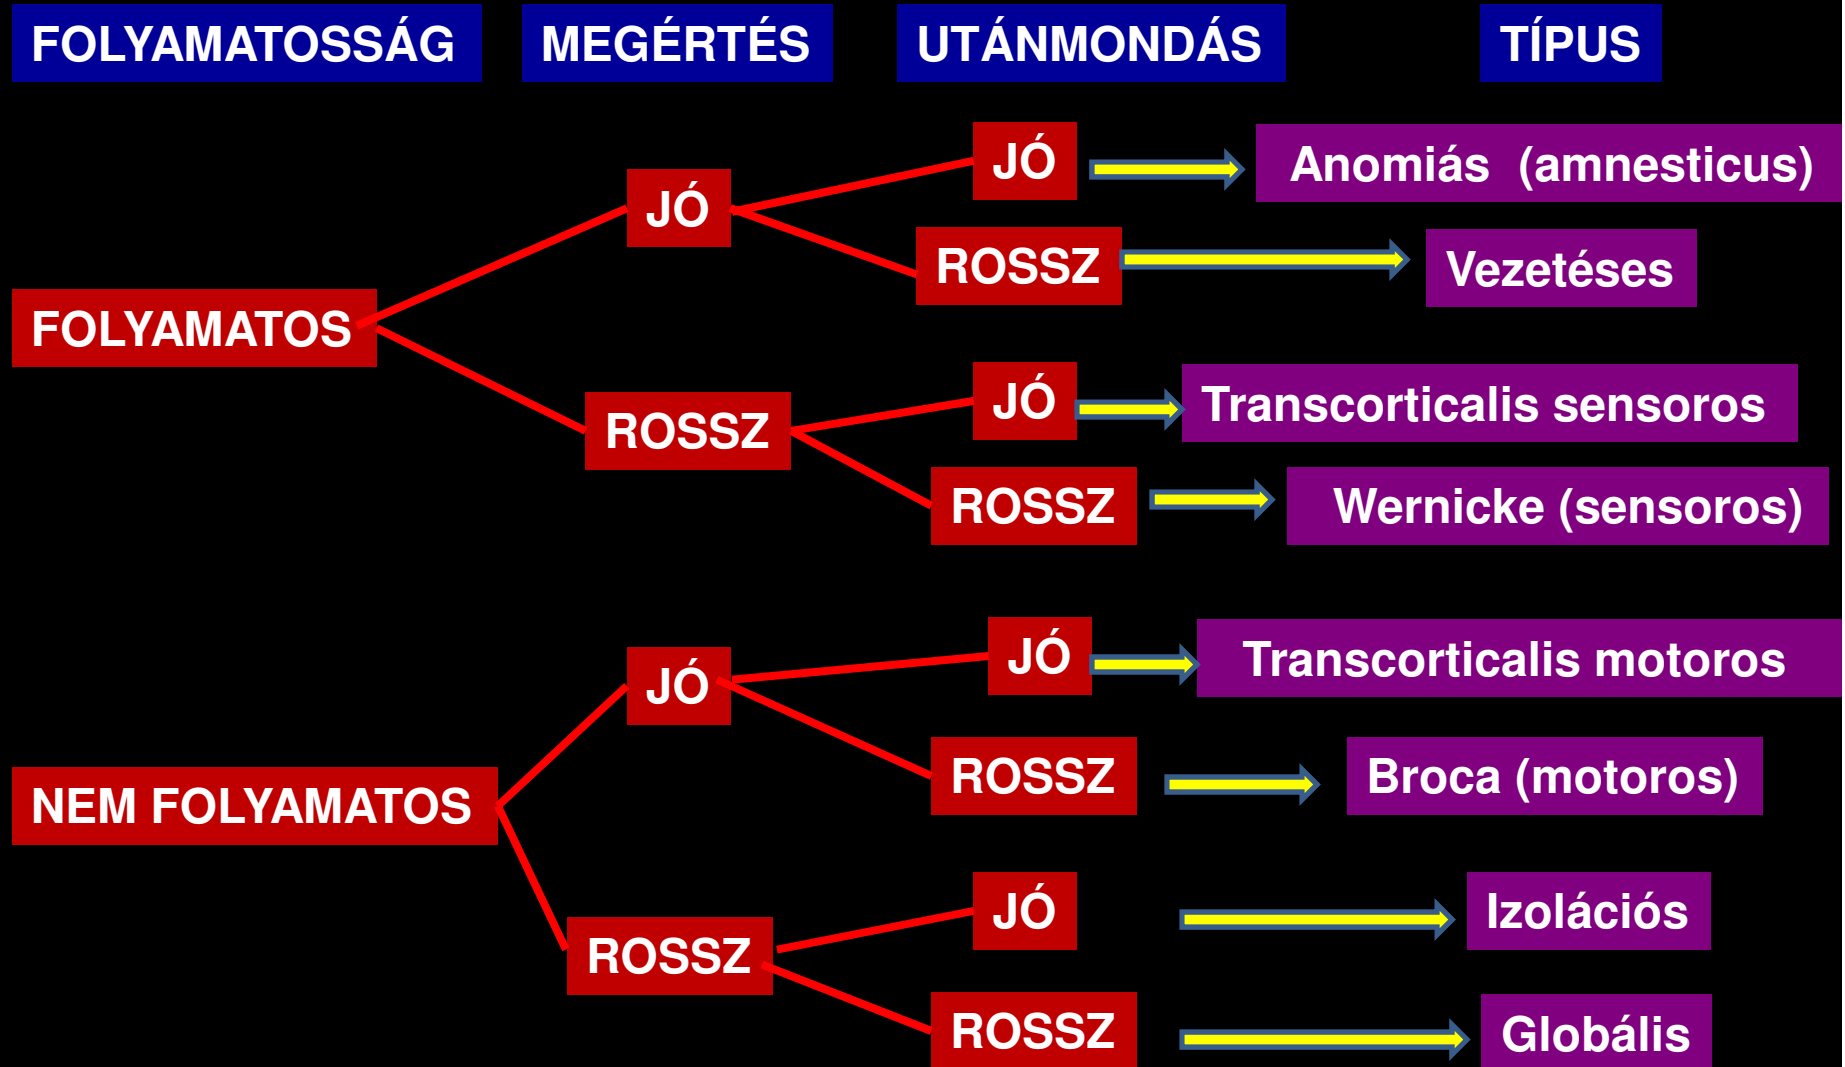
FOLYAMATOSSÁG MEGÉRTÉS UTÁNMONDÁS TÍPUS

FOLYAMATOS

JÓ

JÓ → Anomiás (amnesticus)

ROSSZ → Vezetéses

ROSSZ

JÓ → Transcorticalis sensoros

ROSSZ → Wernicke (sensoros)

NEM FOLYAMATOS

JÓ

JÓ → Transcorticalis motoros

ROSSZ → Broca (motoros)

ROSSZ

JÓ → Izolációs

ROSSZ → Globális